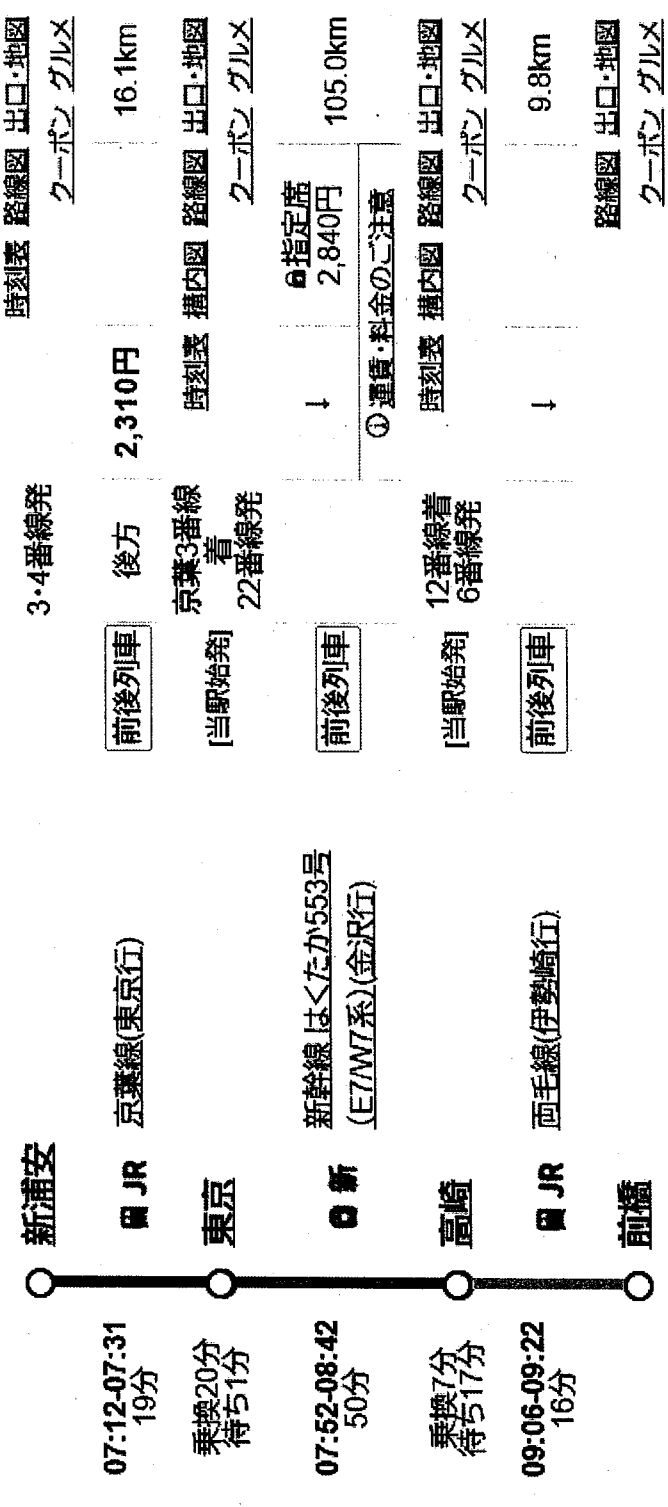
07:12-07:31
19分

新浦安

JR 京葉線(東京行)

前後列車 3・4番線発 後方 2,310円

時刻表 路線図 出口・地図
クーポン グルメ

16.1km

乗換20分
待ち51分

東京

[当駅始発] 京葉3番線着 22番線発

時刻表 構内図 路線図 出口・地図
クーポン グルメ

07:52-08:42
50分

新 新幹線 はくたか553号 (E7/W7系)(金沢行)

前後列車 ↓

指定席
2,840円

105.0km

① 運賃・料金のご注意

乗換7分
待ち17分

高崎

[当駅始発] 12番線着 6番線発

時刻表 構内図 路線図 出口・地図
クーポン グルメ

09:06-09:22
16分

JR 両毛線(伊勢崎行)

前後列車 ↓

9.8km

前橋

路線図 出口・地図
クーポン グルメ